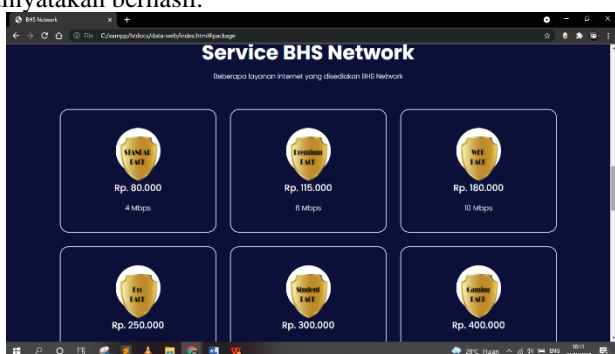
nyatakan berhasil.

BHS Network

File C:/xampp/htdocs/data-web/index.htm#package

Service BHS Network

Beberapa layanan internet yang disediakan BHS Network

STANDAR PACK

Rp. 80.000

4 Mbps

Premium PACK

Rp. 115.000

6 Mbps

WIFI PACK

Rp. 180.000

10 Mbps

Pro PACK

Rp. 250.000

Student PACK

Rp. 300.000

Gaming PACK

Rp. 400.000

29°C Hujan ENG 16:11